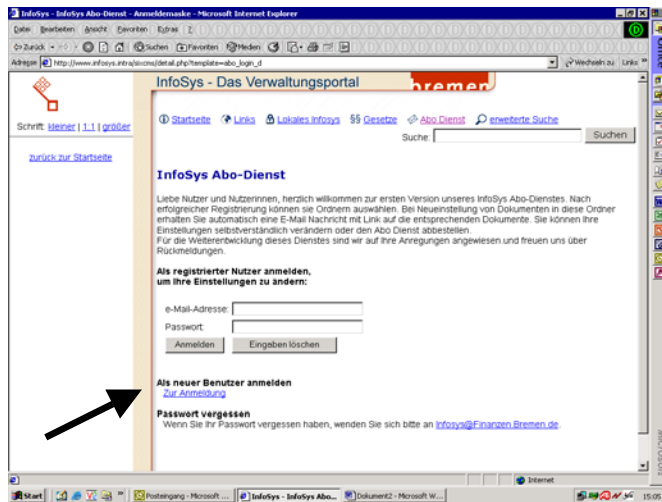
InfoSys - InfoSys Abo-Dienst - Anmeldemaske - Microsoft Internet Explorer

Datei Bearbeiten Ansicht Favoriten Extras ?

Zurück Suchen Favoriten Medien

Adresse http://www.infosys.intra/sixcms/detail.php?template=abo_login_d

Wechseln zu Links

InfoSys - Das Verwaltungsportal

bremen

Schrift: kleiner | 1:1 | größer

zurück zur Startseite

Startseite Links Lokales Infosys §§ Gesetze Abo Dienst erweiterte Suche

Suche: Suchen

InfoSys Abo-Dienst

Liebe Nutzer und Nutzerinnen, herzlich willkommen zur ersten Version unseres InfoSys Abo-Dienstes. Nach erfolgreicher Registrierung können sie Ordnern auswählen. Bei Neueinstellung von Dokumenten in diese Ordner erhalten Sie automatisch eine E-Mail Nachricht mit Link auf die entsprechenden Dokumente. Sie können Ihre Einstellungen selbstverständlich verändern oder den Abo Dienst abbestellen.
Für die Weiterentwicklung dieses Dienstes sind wir auf Ihre Anregungen angewiesen und freuen uns über Rückmeldungen.

Als registrierter Nutzer anmelden, um Ihre Einstellungen zu ändern:

e-Mail-Adresse:
Passwort:

Anmelden Eingaben löschen

Als neuer Benutzer anmelden
Zur Anmeldung

Passwort vergessen
Wenn Sie Ihr Passwort vergessen haben, wenden Sie sich bitte an Infosys@Finanzen.Bremen.de.

Internet

Start Posteingang - Microsoft ... InfoSys - InfoSys Abo... Dokument2 - Microsoft W... 15:05